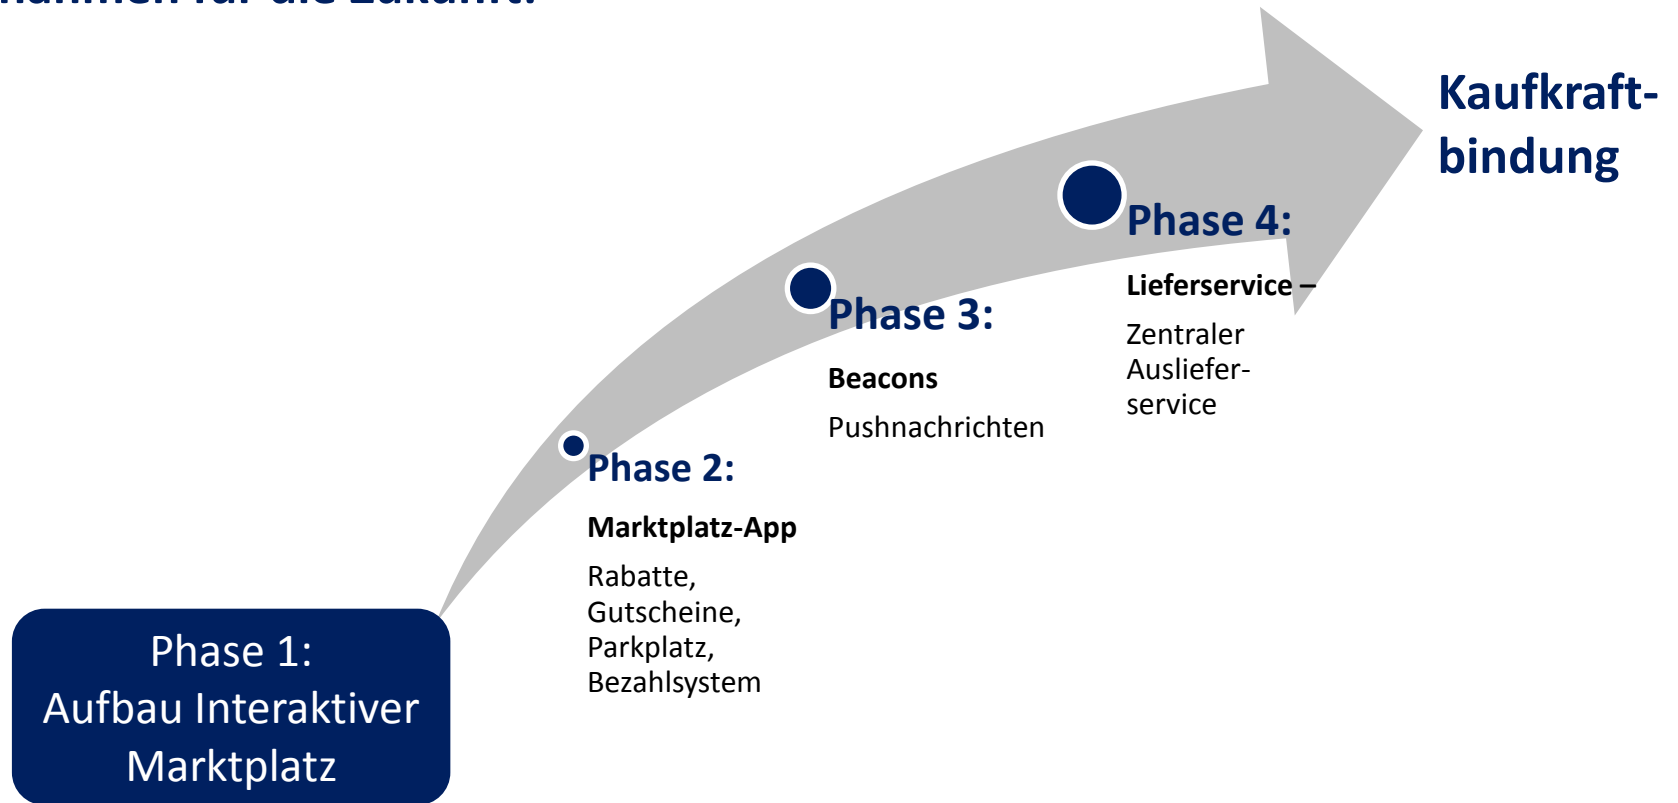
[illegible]

Kaufkraftbindung

Phase 4:

Lieferservice –

Zentraler Ausliefer-service

Phase 3:

Beacons

Pushnachrichten

Phase 2:

Marktplatz-App

Rabatte, Gutscheine, Parkplatz, Bezahlsystem

Phase 1: Aufbau Interaktiver Marktplatz